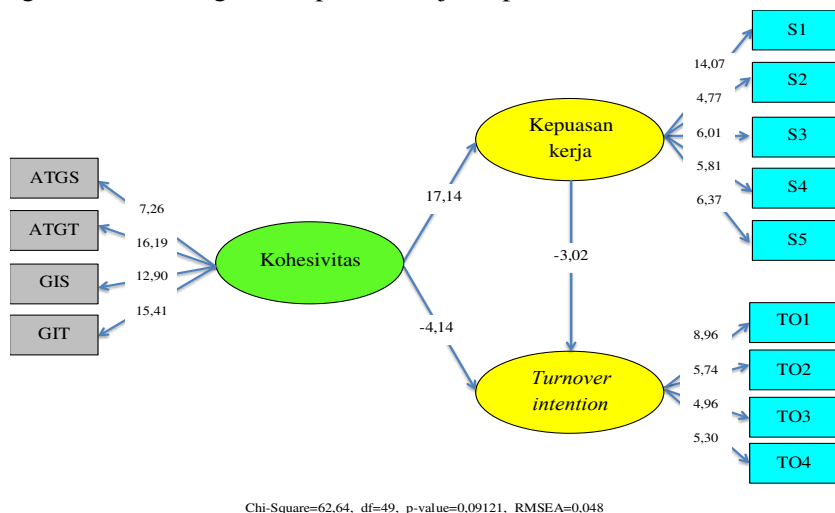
ATGS
ATGT
GIS
GIT
7,26
16,19
12,90
15,41
Kohesivitas
17,14
-4,14
Kepuasan kerja
-3,02
*Turnover intention*
14,07
4,77
6,01
5,81
6,37
S1
S2
S3
S4
S5
8,96
5,74
4,96
5,30
TO1
TO2
TO3
TO4
Chi-Square=62,64, df=49, p-value=0,09121, RMSEA=0,048